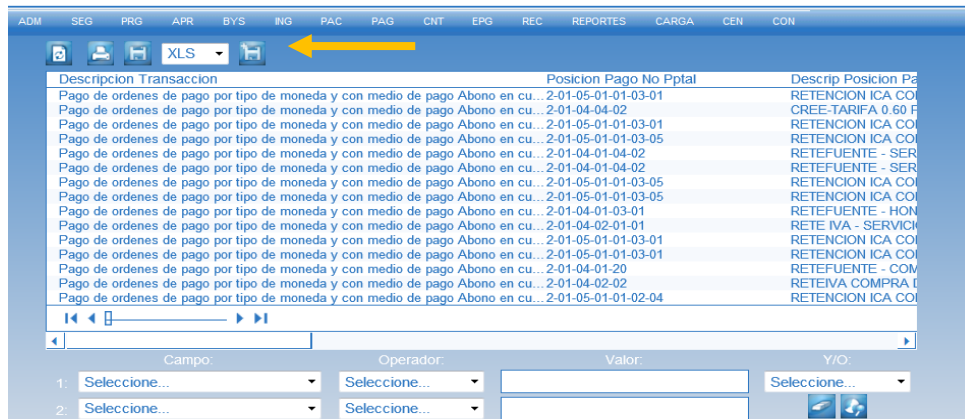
ADM SEG PRG APR BYS ING PAC PAG CNT EPG REC REPORTES CARGA CEN CON

XLS

| Descripcion Transaccion | Posicion Pago No Pptal | Descrip Posicion Pa |
|---|---|---|
| Pago de ordenes de pago por tipo de moneda y con medio de pago Abono en cu... | 2-01-05-01-01-03-01 | RETENCION ICA CO |
| Pago de ordenes de pago por tipo de moneda y con medio de pago Abono en cu... | 2-01-04-04-02 | CREE-TARIFA 0.60 F |
| Pago de ordenes de pago por tipo de moneda y con medio de pago Abono en cu... | 2-01-05-01-01-03-01 | RETENCION ICA CO |
| Pago de ordenes de pago por tipo de moneda y con medio de pago Abono en cu... | 2-01-05-01-01-03-05 | RETENCION ICA CO |
| Pago de ordenes de pago por tipo de moneda y con medio de pago Abono en cu... | 2-01-04-01-04-02 | RETEFUENTE - SER |
| Pago de ordenes de pago por tipo de moneda y con medio de pago Abono en cu... | 2-01-04-01-04-02 | RETEFUENTE - SER |
| Pago de ordenes de pago por tipo de moneda y con medio de pago Abono en cu... | 2-01-05-01-01-03-05 | RETENCION ICA CO |
| Pago de ordenes de pago por tipo de moneda y con medio de pago Abono en cu... | 2-01-05-01-01-03-05 | RETENCION ICA CO |
| Pago de ordenes de pago por tipo de moneda y con medio de pago Abono en cu... | 2-01-04-01-03-01 | RETEFUENTE - HON |
| Pago de ordenes de pago por tipo de moneda y con medio de pago Abono en cu... | 2-01-04-02-01-01 | RETE IVA - SERVICI |
| Pago de ordenes de pago por tipo de moneda y con medio de pago Abono en cu... | 2-01-05-01-01-03-01 | RETENCION ICA CO |
| Pago de ordenes de pago por tipo de moneda y con medio de pago Abono en cu... | 2-01-05-01-01-03-01 | RETENCION ICA CO |
| Pago de ordenes de pago por tipo de moneda y con medio de pago Abono en cu... | 2-01-04-01-20 | RETEFUENTE - COM |
| Pago de ordenes de pago por tipo de moneda y con medio de pago Abono en cu... | 2-01-04-04-02 | RETEIVA COMPRA |
| Pago de ordenes de pago por tipo de moneda y con medio de pago Abono en cu... | 2-01-05-01-01-02-04 | RETENCION ICA CO |

Campo: Operador: Valor: Y/O:
1: Seleccione... Seleccione... Seleccione...
2: Seleccione... Seleccione...